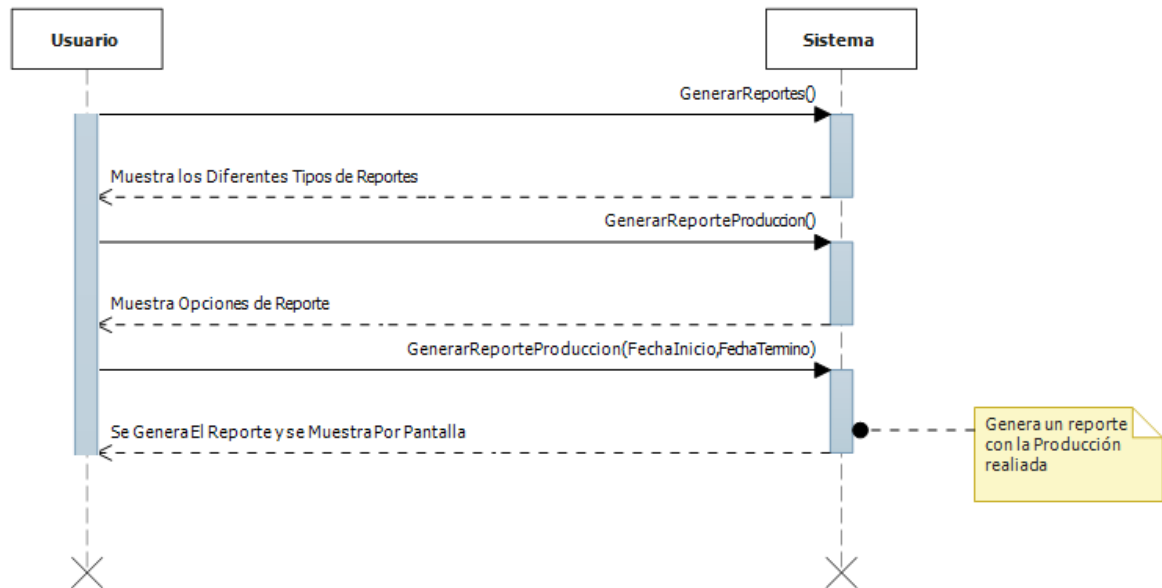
Usuario

Sistema

GenerarReportes()

Muestra los Diferentes Tipos de Reportes

GenerarReporteProduccion()

Muestra Opciones de Reporte

GenerarReporteProduccion(FechaInicio,FechaTermino)

Se Genera El Reporte y se Muestra Por Pantalla

Genera un reporte con la Producción realiada